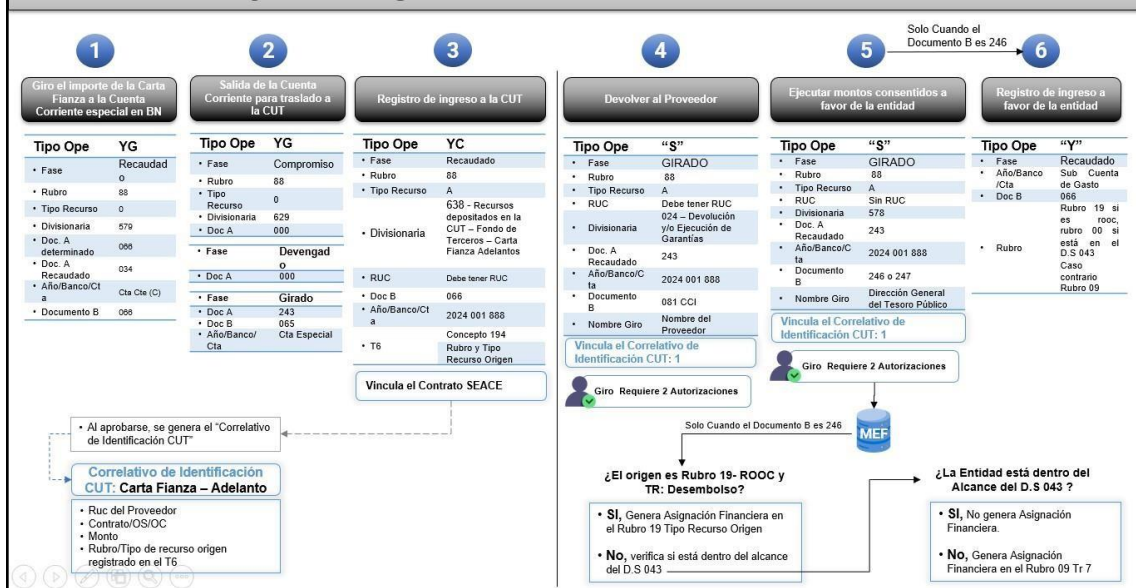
1

Giro el importe de la Carta Fianza a la Cuenta Corriente especial en BN

| Tipo Ope | YG |
|---|---|
| • Fase | Recaudado |
| • Rubro | 88 |
| • Tipo Recurso | 0 |
| • Divisionaria | 579 |
| • Doc. A determinado | 066 |
| • Doc. A Recaudado | 034 |
| • Año/Banco/Cta | Cta Cte (C) |
| • Documento B | 066 |

2

Salida de la Cuenta Corriente para traslado a la CUT

| Tipo Ope | YG |
|---|---|
| • Fase | Compromiso |
| • Rubro | 88 |
| • Tipo Recurso | 0 |
| • Divisionaria | 629 |
| • Doc A | 000 |
| • Fase | Devengado |
| • Doc A | 000 |
| • Fase | Girado |
| • Doc A | 243 |
| • Doc B | 065 |
| • Año/Banco/Cta | Cta Especial |

3

Registro de ingreso a la CUT

| Tipo Ope | YC |
|---|---|
| • Fase | Recaudado |
| • Rubro | 88 |
| • Tipo Recurso | A |
| • Divisionaria | 638 - Recursos depositados en la CUT – Fondo de Terceros – Carta Fianza Adelantos |
| • RUC | Debe tener RUC |
| • Doc B | 066 |
| • Año/Banco/Cta | 2024 001 888 |
| • T6 | Concepto 194 Rubro y Tipo Recurso Origen |

Vincula el Contrato SEACE

• Al aprobarse, se genera el "Correlativo de Identificación CUT"

Correlativo de Identificación CUT: Carta Fianza – Adelanto

• Ruc del Proveedor
• Contrato/OS/OC
• Monto
• Rubro/Tipo de recurso origen registrado en el T6

4

Devolver al Proveedor

| Tipo Ope | "S" |
|---|---|
| • Fase | GIRADO |
| • Rubro | 88 |
| • Tipo Recurso | A |
| • RUC | Debe tener RUC |
| • Divisionaria | 024 – Devolución y/o Ejecución de Garantías |
| • Doc. A Recaudado | 243 |
| • Año/Banco/Cta | 2024 001 888 |
| • Documento B | 081 CCI |
| • Nombre Giro | Nombre del Proveedor |

Vincula el Correlativo de Identificación CUT: 1

Giro Requiere 2 Autorizaciones

Solo Cuando el Documento B es 246

5

Ejecutar montos consentidos a favor de la entidad

| Tipo Ope | "S" |
|---|---|
| • Fase | GIRADO |
| • Rubro | 88 |
| • Tipo Recurso | A |
| • RUC | Sin RUC |
| • Divisionaria | 578 |
| • Doc. A Recaudado | 243 |
| • Año/Banco/Cta | 2024 001 888 |
| • Documento B | 246 o 247 |
| • Nombre Giro | Dirección General del Tesoro Público |

Vincula el Correlativo de Identificación CUT: 1

Giro Requiere 2 Autorizaciones

6

Registro de ingreso a favor de la entidad

| Tipo Ope | "Y" |
|---|---|
| • Fase | Recaudado |
| • Año/Banco/Cta | Sub Cuenta de Gasto |
| • Doc B | 066 |
| • Rubro | Rubro 19 si es rooc, rubro 00 si está en el D.S 043 Caso contrario Rubro 09 |

MEF

Solo Cuando el Documento B es 246

¿El origen es Rubro 19- ROOC y TR: Desembolso?

• SI, Genera Asignación Financiera en el Rubro 19 Tipo Recurso Origen

• No, verifica si está dentro del alcance del D.S 043

¿La Entidad está dentro del Alcance del D.S 043 ?

• SI, No genera Asignación Financiera.

• No, Genera Asignación Financiera en el Rubro 09 Tr 7